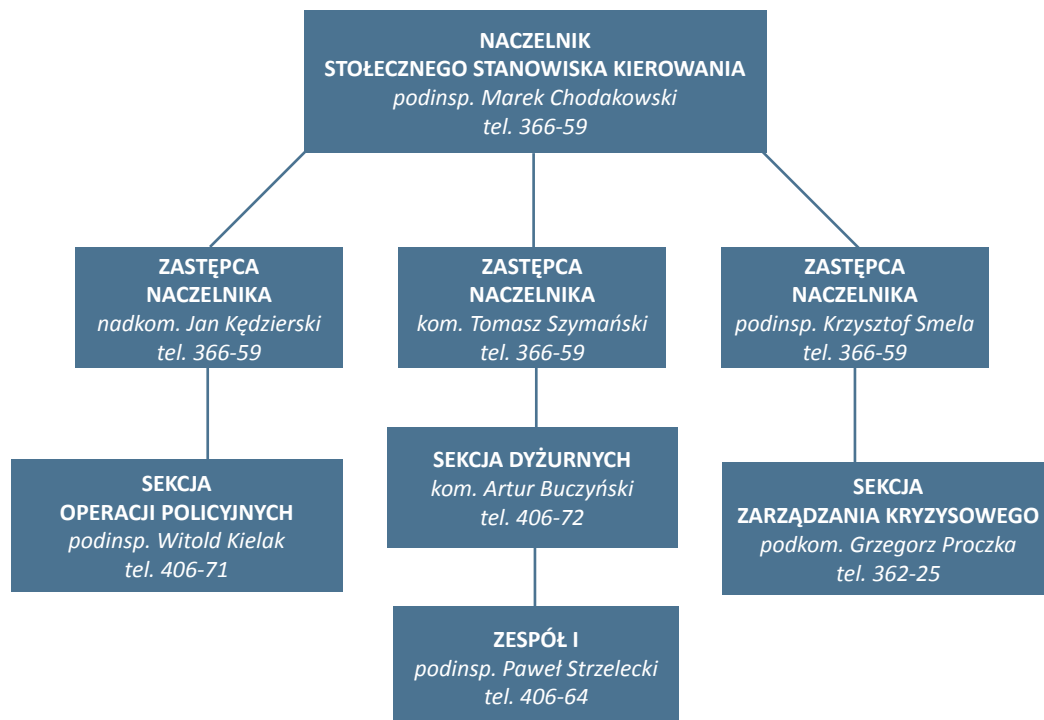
NACZELNIK
STOŁECZNEGO STANOWISKA KIEROWANIA
podinsp. Marek Chodakowski
tel. 366-59

ZASTĘPCA
NACZELNIKA
nadkom. Jan Kędzierski
tel. 366-59

ZASTĘPCA
NACZELNIKA
kom. Tomasz Szymański
tel. 366-59

ZASTĘPCA
NACZELNIKA
podinsp. Krzysztof Smela
tel. 366-59

SEKCJA
OPERACJI POLICYJNYCH
podinsp. Witold Kielak
tel. 406-71

SEKCJA DYŻURNYCH
kom. Artur Buczyński
tel. 406-72

SEKCJA
ZARZĄDZANIA KRYZYSOWEGO
podkom. Grzegorz Proczka
tel. 362-25

ZESPÓŁ I
podinsp. Paweł Strzelecki
tel. 406-64